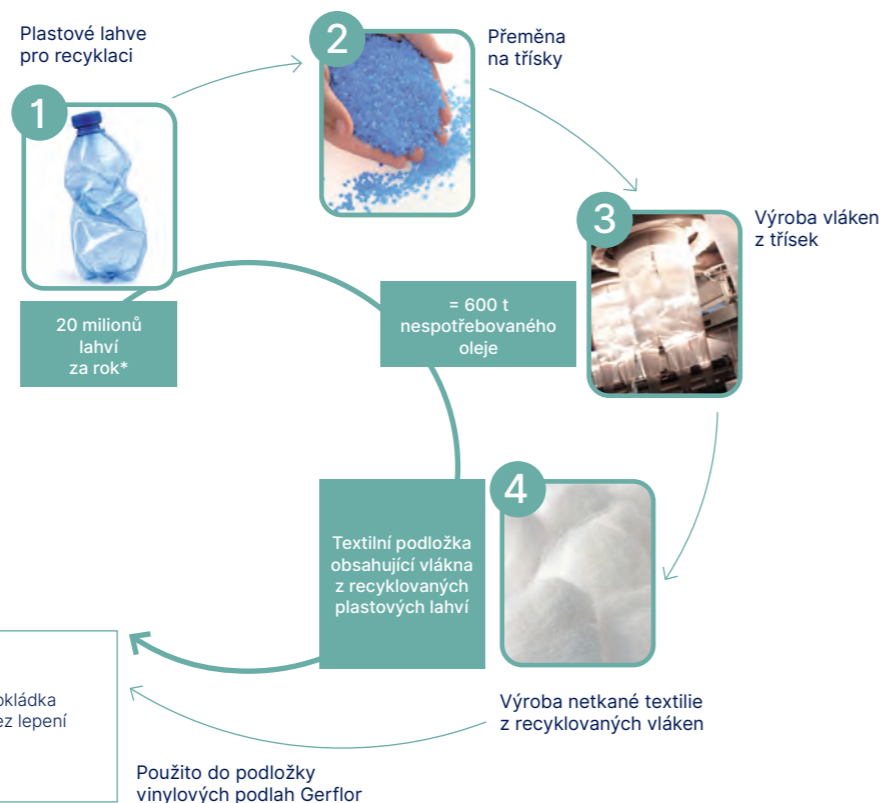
Plastové lahve pro recyklaci

1

20 milionů lahví za rok*

2

Přeměna na třísky

3

Výroba vláken z třísek

= 600 t nespotřebovaného oleje

4

Textilní podložka obsahující vlákna z recyklovaných plastových lahví

Výroba netkané textilie z recyklovaných vláken

okládka ez lepení

Použito do podložky vinylových podlah Gerflor